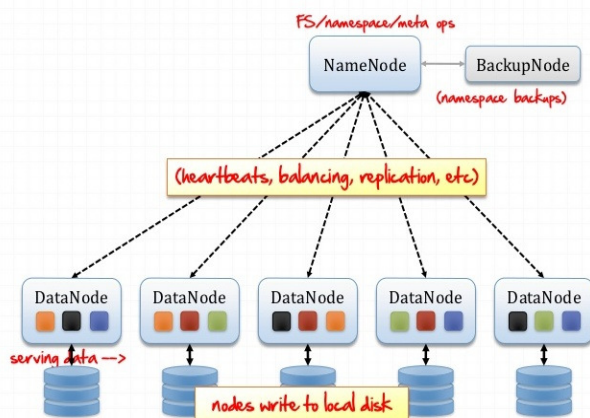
FS/namespace/meta ops

NameNode

BackupNode

(namespace backups)

(heartbeats, balancing, replication, etc)

DataNode

DataNode

DataNode

DataNode

DataNode

serving data -->

nodes write to local disk